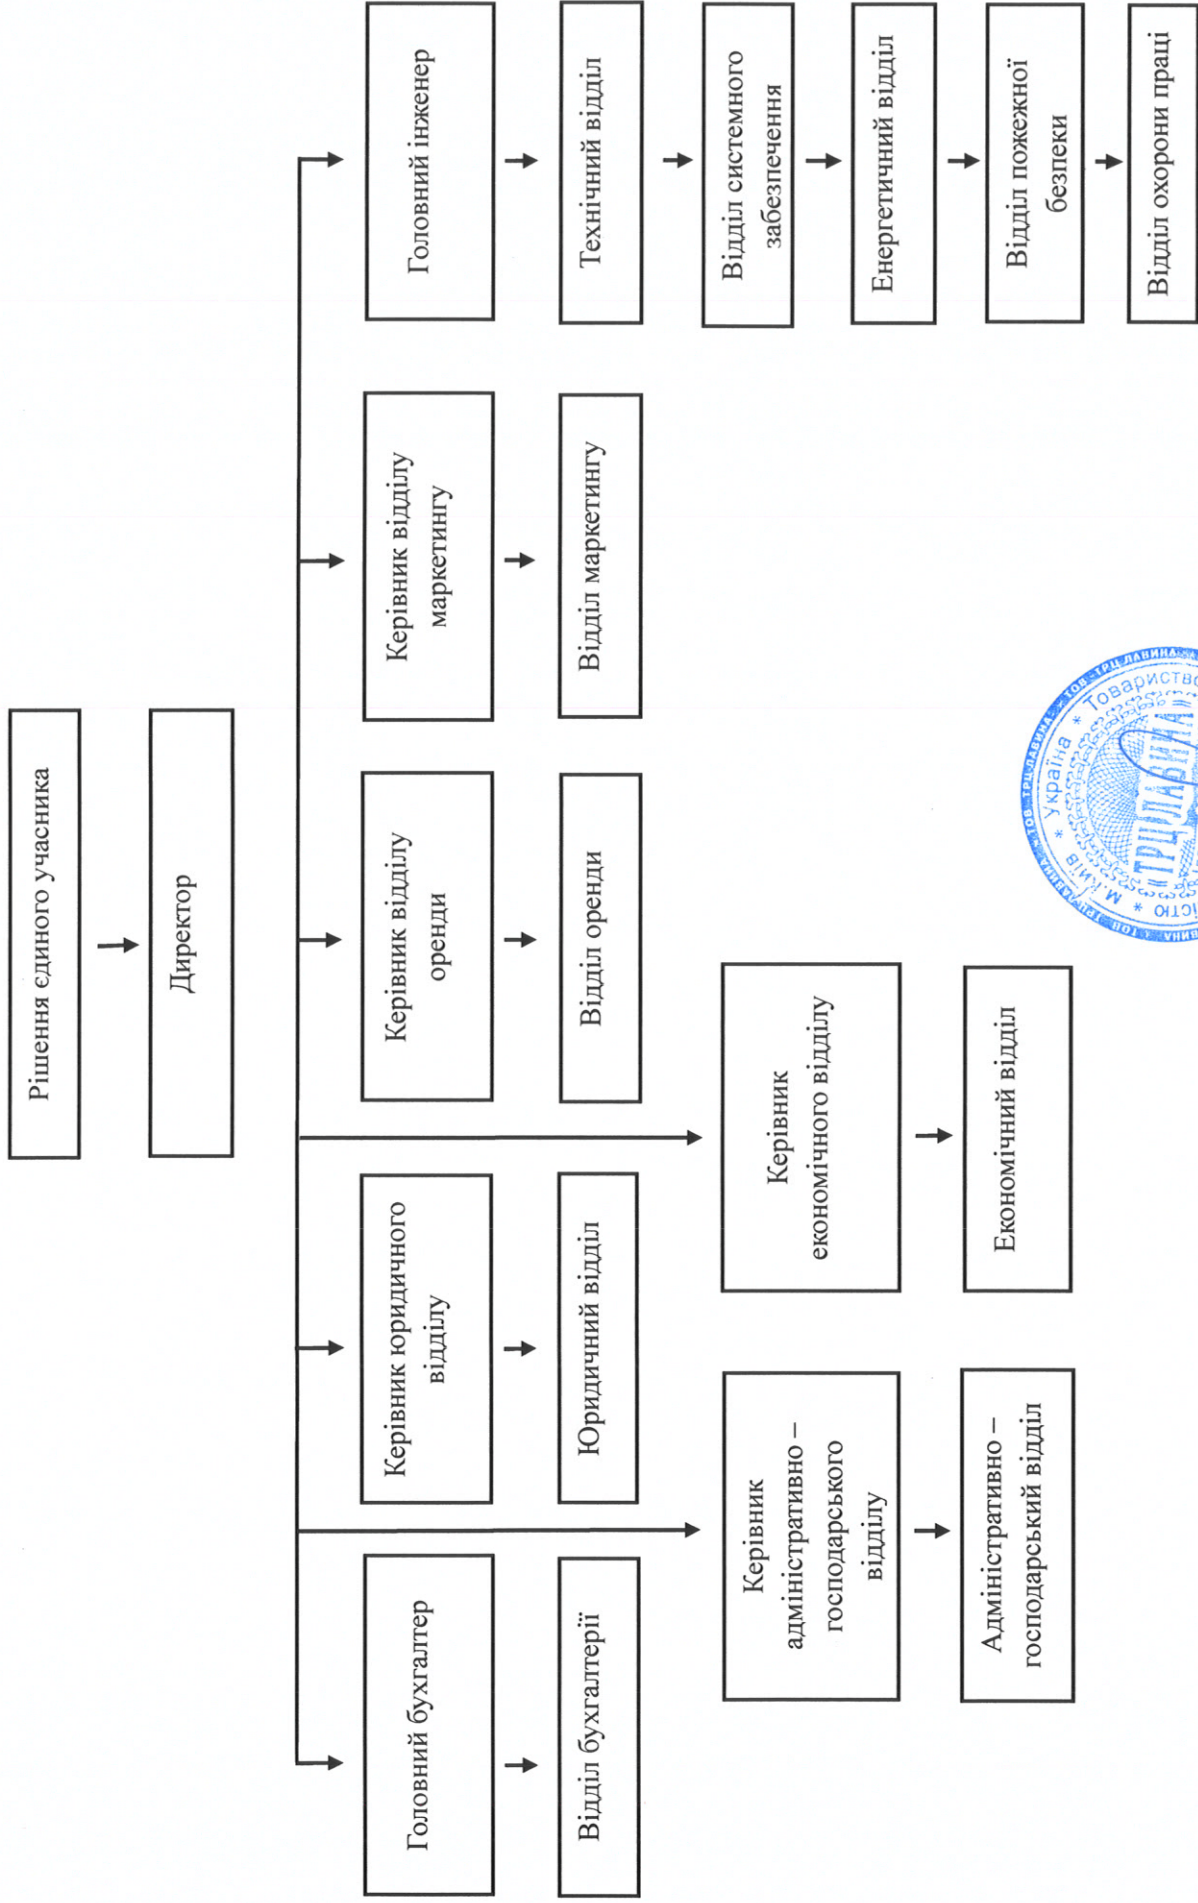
Рішення єдиного учасника

Директор

Головний бухгалтер

Відділ бухгалтерії

Керівник юридичного відділу

Юридичний відділ

Керівник адміністративно – господарського відділу

Адміністративно – господарський відділ

Керівник відділу оренди

Відділ оренди

Керівник економічного відділу

Економічний відділ

Керівник відділу маркетингу

Відділ маркетингу

Головний інженер

Технічний відділ

Відділ системного забезпечення

Енергетичний відділ

Відділ пожежної безпеки

Відділ охорони праці

Товариство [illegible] ТОВ "ТРЦ ЛАВИНА" м. Київ * Україна * ТРЦ ЛАВИНА